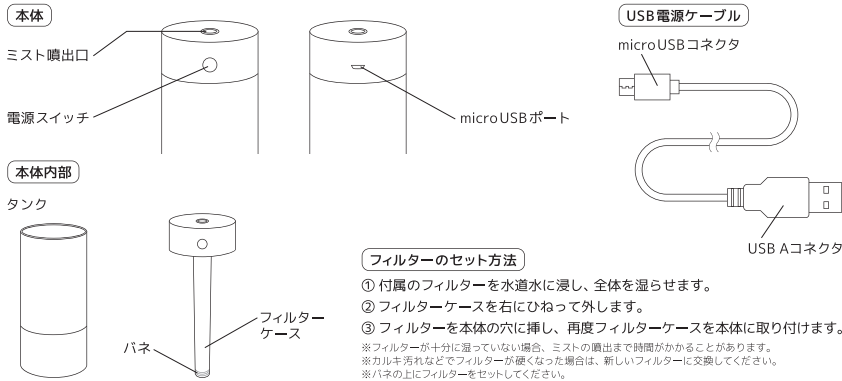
本体

ミスト噴出口

電源スイッチ

microUSBポート

本体内部

タンク

フィルターケース

バネ

USB電源ケーブル

microUSBコネクタ

USB Aコネクタ

フィルターのセット方法

① 付属のフィルターを水道水に浸し、全体を湿らせます。

② フィルターケースを右にひねって外します。

③ フィルターを本体の穴に挿し、再度フィルターケースを本体に取り付けます。

※フィルターが十分に湿っていない場合、ミストの噴出まで時間がかかることがあります。
※カルキ汚れなどでフィルターが硬くなった場合は、新しいフィルターに交換してください。
※バネの上にフィルターをセットしてください。